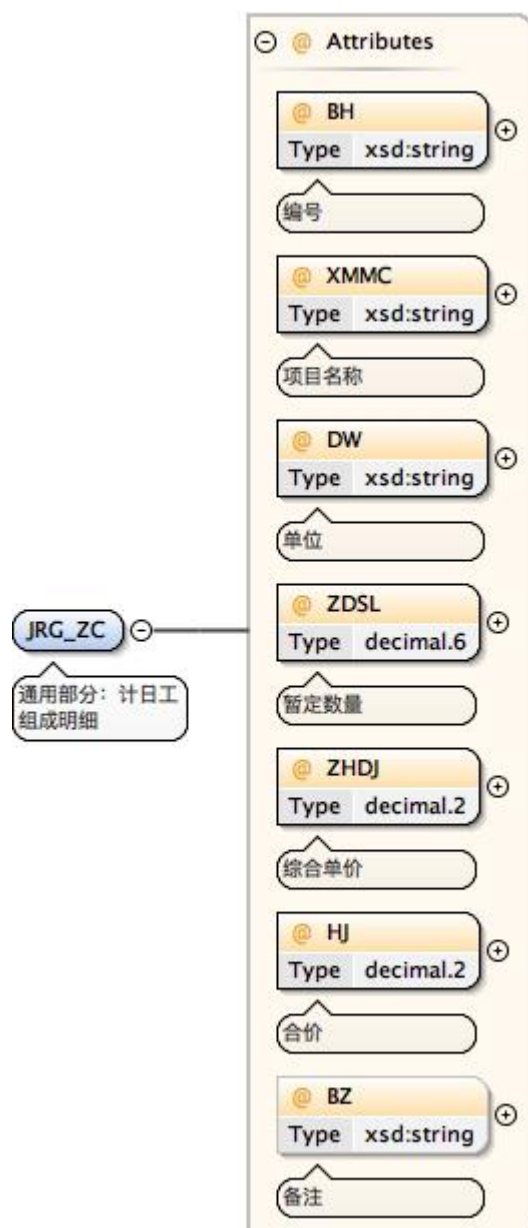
JRG_ZC

通用部分：计日工组成明细

@ Attributes

@ BH
Type xsd:string
编号

@ XMMC
Type xsd:string
项目名称

@ DW
Type xsd:string
单位

@ ZDSL
Type decimal.6
暂定数量

@ ZHDJ
Type decimal.2
综合单价

@ HJ
Type decimal.2
合价

@ BZ
Type xsd:string
备注